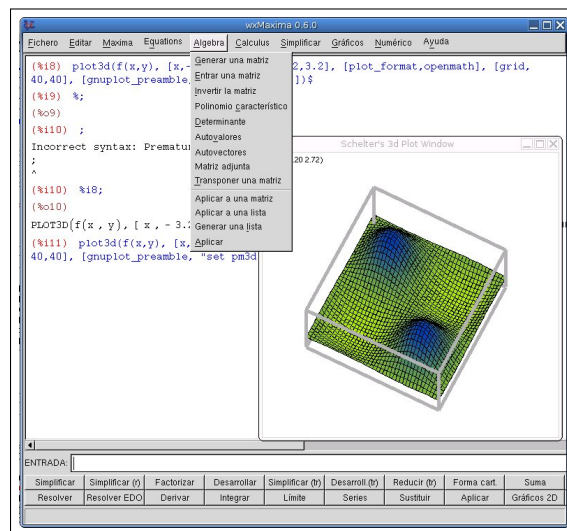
wxMaxima 0.6.0

Fichero Editar Maxima Equations Algebra Calculus Simplificar Gráficos Numérico Ayuda

(%i8) plot3d(f(x,y), [x,- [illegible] 2,3.2], [plot_format,openmath], [grid, 40,40], [gnuplot_preamble, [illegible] ])$
(%i9) %;
(%o9)
(%i10) ;
Incorrect syntax: Prematur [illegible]
;
^
(%i10) %i8;
(%o10)
PLOT3D(f(x , y), [ x , - 3. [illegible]
(%i11) plot3d(f(x,y), [x, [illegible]
40,40], [gnuplot_preamble, "set pm3d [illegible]

Generar una matriz
Entrar una matriz
Invertir la matriz
Polinomio característico
Determinante
Autovalores
Autovectores
Matriz adjunta
Transponer una matriz
Aplicar a una matriz
Aplicar a una lista
Generar una lista
Aplicar

Schelter's 3d Plot Window
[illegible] .20 2.72)

ENTRADA:

| Simplificar | Simplificar (r) | Factorizar | Desarrollar | Simplificar (tr) | Desarroll. (tr) | Reducir (tr) | Forma cart. | Suma |
|---|---|---|---|---|---|---|---|---|
| Resolver | Resolver EDO | Derivar | Integrar | Límite | Series | Sustituir | Aplicar | Gráficos 2D |